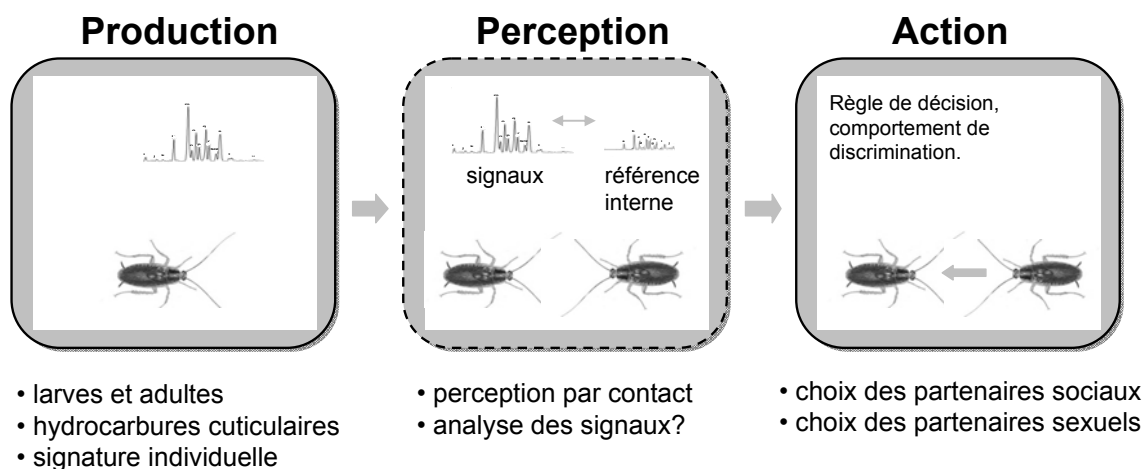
Production

Perception

Action

signaux

référence interne

Règle de décision, comportement de discrimination.

• larves et adultes
• hydrocarbures cuticulaires
• signature individuelle

• perception par contact
• analyse des signaux?

• choix des partenaires sociaux
• choix des partenaires sexuels